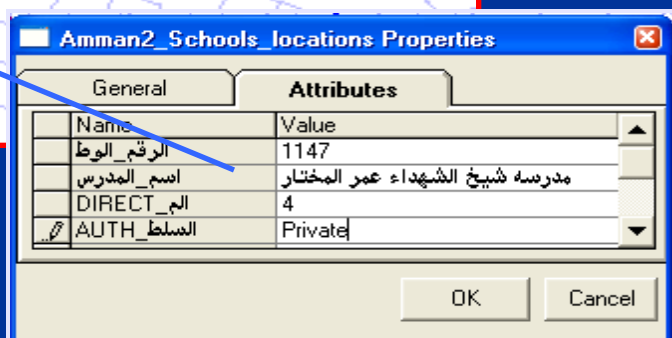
Amman2_Schools_locations Properties

General | Attributes

| | Name | Value |
|---|---|---|
| | الرقم_الوط | 1147 |
| | اسم_المدرس | مدرسه شيخ الشهداء عمر المختار |
| | DIRECT_الم | 4 |
| | AUTH_السلط | Private |

OK | Cancel